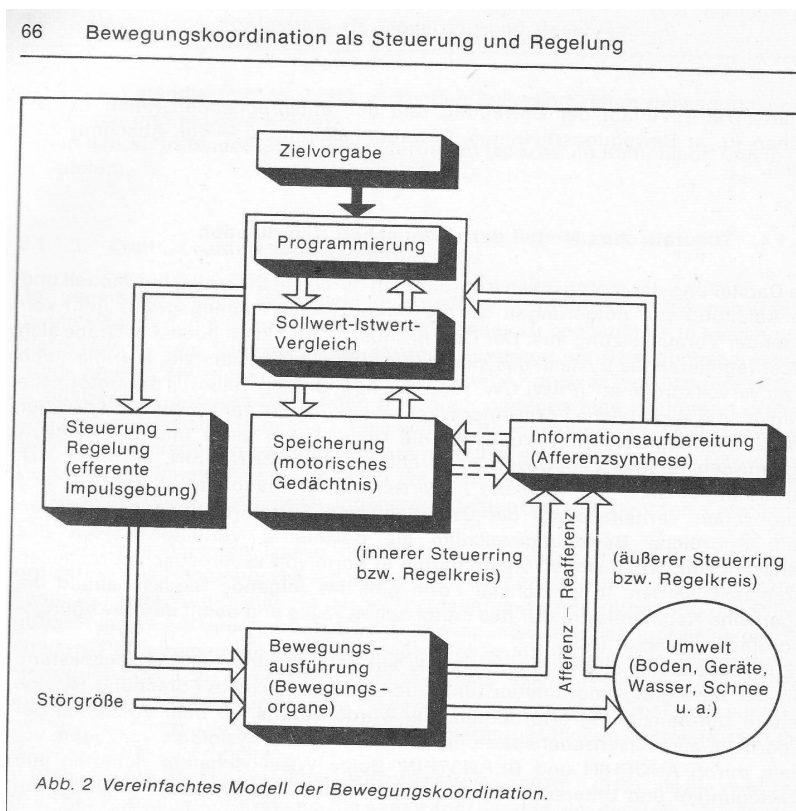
66 Bewegungskoordination als Steuerung und Regelung

Zielvorgabe

Programmierung

Sollwert-Istwert-Vergleich

Steuerung – Regelung (efferente Impulsgebung)

Speicherung (motorisches Gedächtnis)

Informationsaufbereitung (Afferenzsynthese)

(innerer Steuerring bzw. Regelkreis)

Afferenz – Reafferenz

(äußerer Steuerring bzw. Regelkreis)

Bewegungsausführung (Bewegungsorgane)

Umwelt (Boden, Geräte, Wasser, Schnee u. a.)

Störgröße

Abb. 2 Vereinfachtes Modell der Bewegungskoordination.